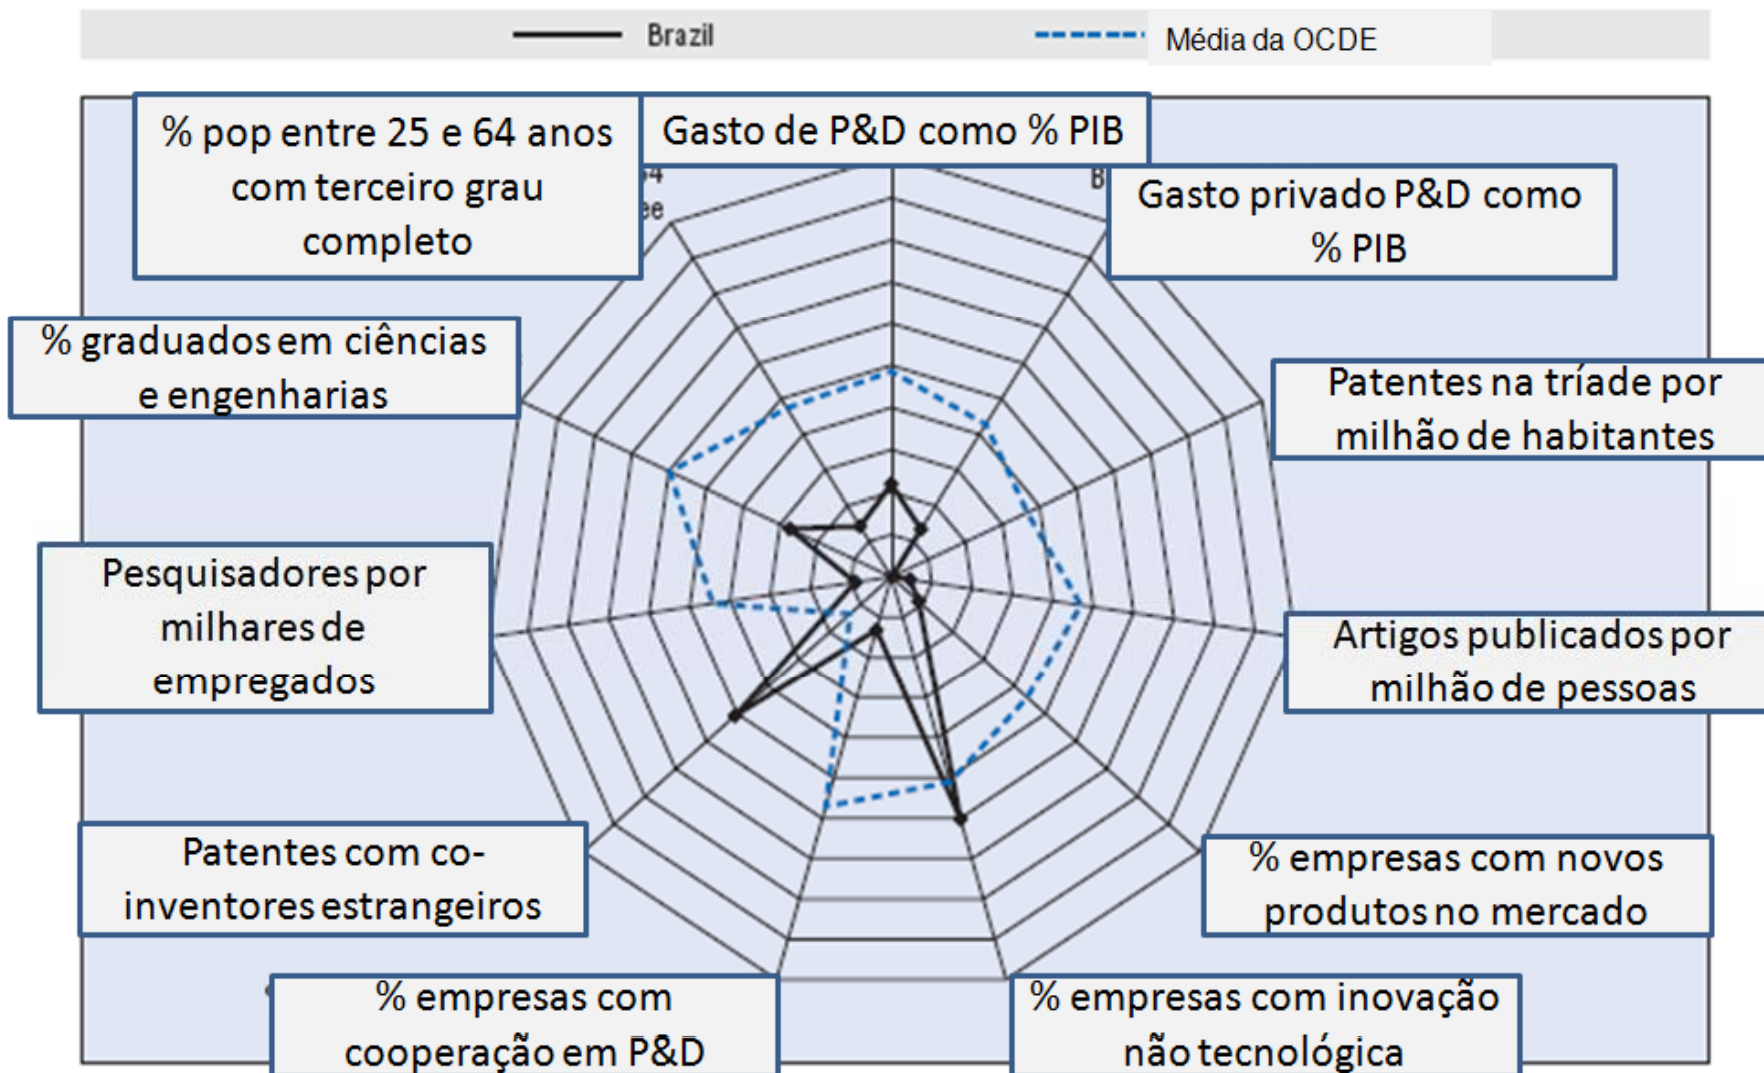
Brazil
Média da OCDE

% pop entre 25 e 64 anos com terceiro grau completo

Gasto de P&D como % PIB

Gasto privado P&D como % PIB

% graduados em ciências e engenharias

Patentes na tríade por milhão de habitantes

Pesquisadores por milhares de empregados

Artigos publicados por milhão de pessoas

Patentes com co-inventores estrangeiros

% empresas com novos produtos no mercado

% empresas com cooperação em P&D

% empresas com inovação não tecnológica